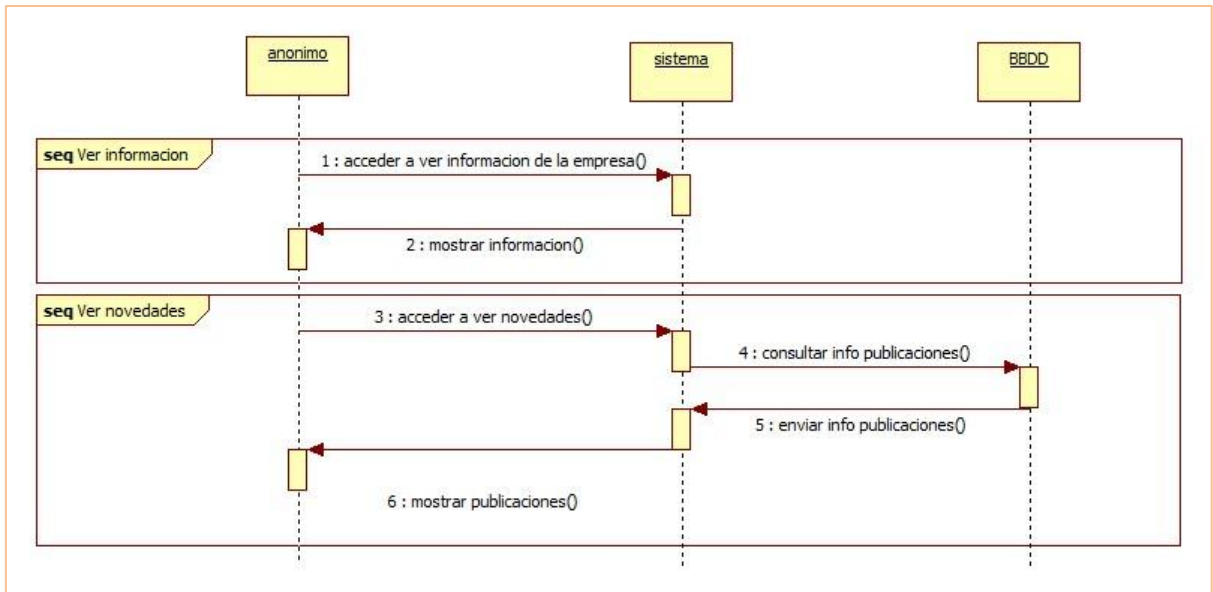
anonimo

sistema

BBDD

seq Ver informacion

1 : acceder a ver informacion de la empresa()

2 : mostrar informacion()

seq Ver novedades

3 : acceder a ver novedades()

4 : consultar info publicaciones()

5 : enviar info publicaciones()

6 : mostrar publicaciones()